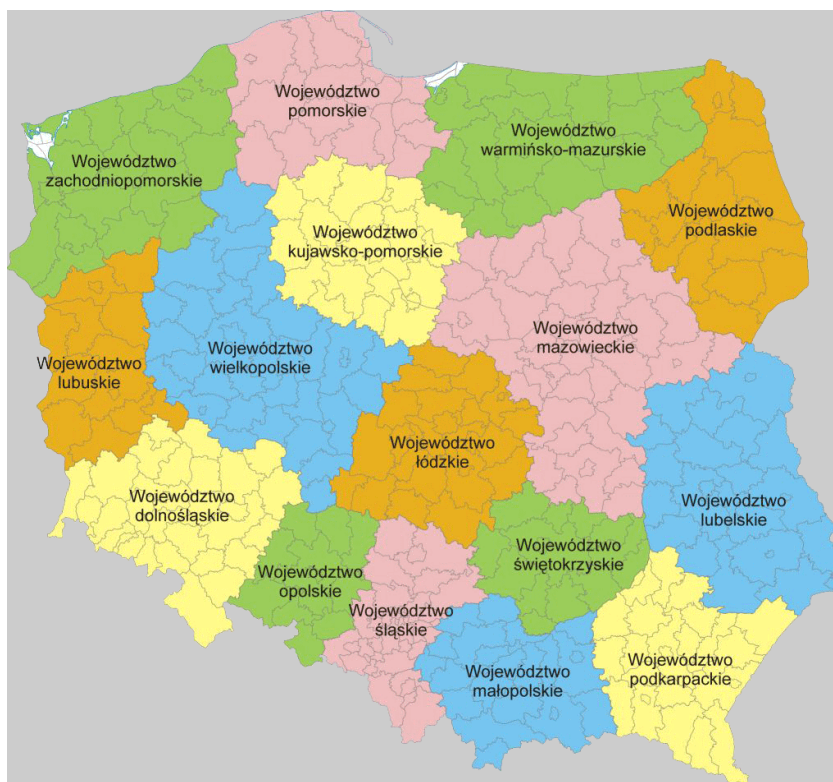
Województwo pomorskie

Województwo warmińsko-mazurskie

Województwo zachodniopomorskie

Województwo podlaskie

Województwo kujawsko-pomorskie

Województwo mazowieckie

Województwo lubuskie

Województwo wielkopolskie

Województwo łódzkie

Województwo dolnośląskie

Województwo lubelskie

Województwo świętokrzyskie

Województwo opolskie

Województwo śląskie

Województwo małopolskie

Województwo podkarpackie